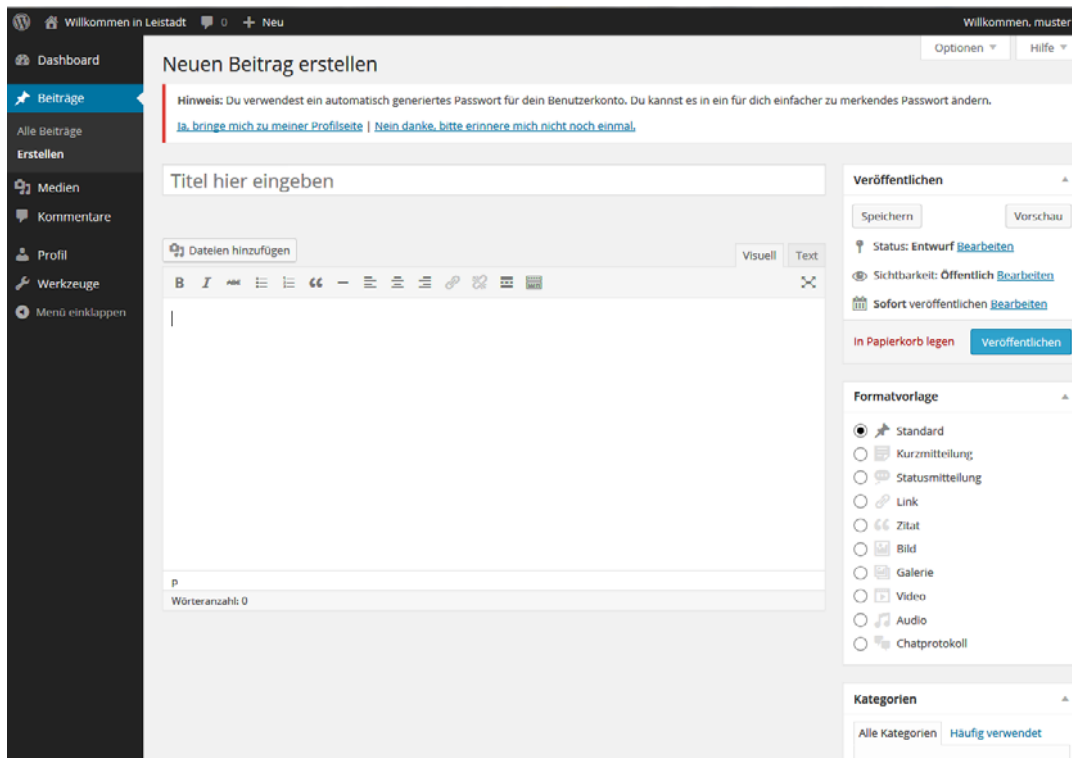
Willkommen in Leistadt 0 + Neu
Willkommen, muster

Dashboard
Beiträge
Alle Beiträge
Erstellen
Medien
Kommentare
Profil
Werkzeuge
Menü einklappen

Optionen ▼
Hilfe ▼

Neuen Beitrag erstellen

Hinweis: Du verwendest ein automatisch generiertes Passwort für dein Benutzerkonto. Du kannst es in ein für dich einfacher zu merkendes Passwort ändern.

Ja, bringe mich zu meiner Profilseite | Nein danke, bitte erinnere mich nicht noch einmal.

Titel hier eingeben

Dateien hinzufügen
Visuell
Text

p
Wörteranzahl: 0

Veröffentlichen
Speichern
Vorschau
Status: Entwurf Bearbeiten
Sichtbarkeit: Öffentlich Bearbeiten
Sofort veröffentlichen Bearbeiten
In Papierkorb legen
Veröffentlichen

Formatvorlage
Standard
Kurzmitteilung
Statusmitteilung
Link
Zitat
Bild
Galerie
Video
Audio
Chatprotokoll

Kategorien
Alle Kategorien
Häufig verwendet